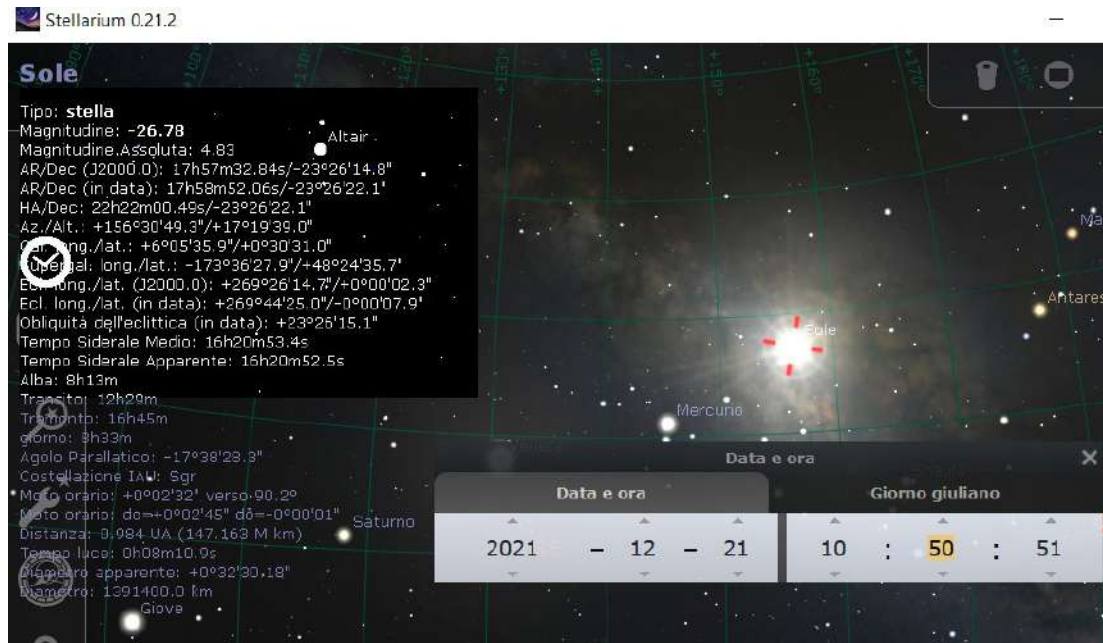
Stellarium 0.21.2

Sole

Tipo: stella
Magnitudine: -26.78
Magnitudine.Assoluta: 4.83
AR/Dec (J2000.0): 17h57m32.84s/-23°26'14.8"
AR/Dec (in data): 17h58m52.06s/-23°26'22.1"
HA/Dec: 22h22m00.49s/-23°26'22.1"
Az./Alt.: +156°30'49.3"/+17°19'39.0"
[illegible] long./lat.: +6°05'35.9"/+0°30'31.0"
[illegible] long./lat.: -173°36'27.9"/+48°24'35.7"
Ecl. long./lat. (J2000.0): +269°26'14.7"/+0°00'02.3"
Ecl. long./lat. (in data): +269°44'25.0"/-0°00'07.9"
Obliquità dell'eclittica (in data): +23°26'15.1"
Tempo Siderale Medio: 16h20m53.4s
Tempo Siderale Apparente: 16h20m52.5s
Alba: 8h13m
Transito: 12h29m
Tramonto: 16h45m
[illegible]giorno: 8h33m
Angolo Parallatico: -17°38'28.3"
Costellazione IAU: Sgr
Moto orario: +0°02'32" verso 90.2°
Moto orario: dα=+0°02'45" dδ=-0°00'01"
Distanza: 0.984 UA (147.163 M km)
Tempo luce: 0h08m10.9s
Diametro apparente: +0°32'30.18"
Diametro: 1391400.0 km

Altair
Sole
Antares
Mercurio
Saturno
Giove
Ma

Data e ora
Data e ora
Giorno giuliano
2021 – 12 – 21
10 : 50 : 51